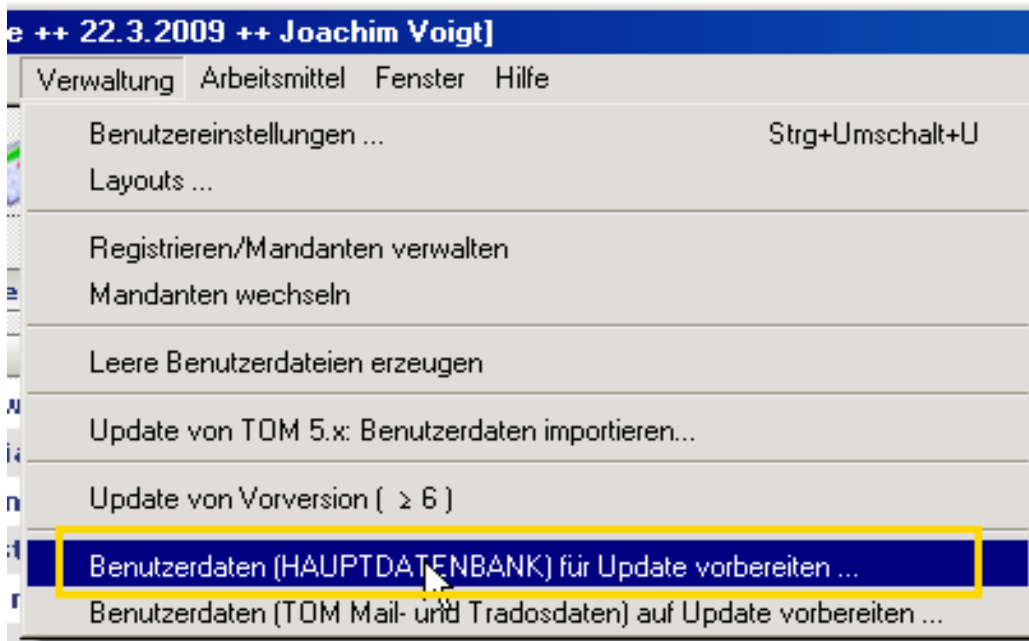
e ++ 22.3.2009 ++ Joachim Voigt]

Verwaltung Arbeitsmittel Fenster Hilfe

Benutzereinstellungen ... Strg+Umschalt+U
Layouts ...

Registrieren/Mandanten verwalten
Mandanten wechseln

Leere Benutzerdateien erzeugen

Update von TOM 5.x: Benutzerdaten importieren...

Update von Vorversion ( $\geq 6$ )

Benutzerdaten (HAUPTDATENBANK) für Update vorbereiten ...
Benutzerdaten (TOM Mail- und Tradosdaten) auf Update vorbereiten ...